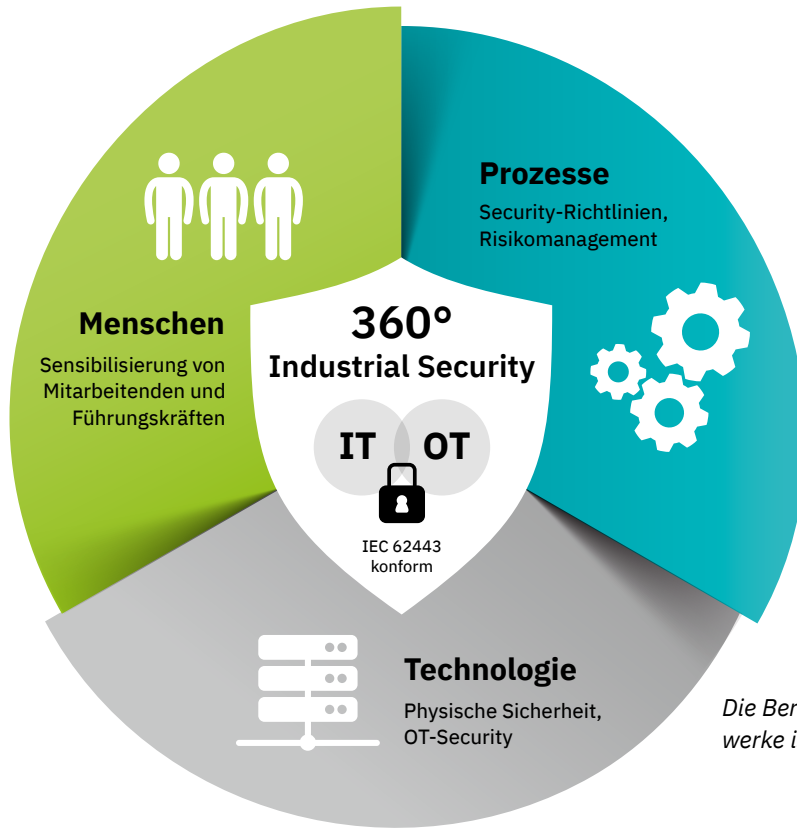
Prozesse

Security-Richtlinien, Risikomanagement

Menschen

Sensibilisierung von Mitarbeitenden und Führungskräften

360°
Industrial Security

IT OT

IEC 62443 konform

Technologie

Physische Sicherheit, OT-Security

Die Ber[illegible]
werke i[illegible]